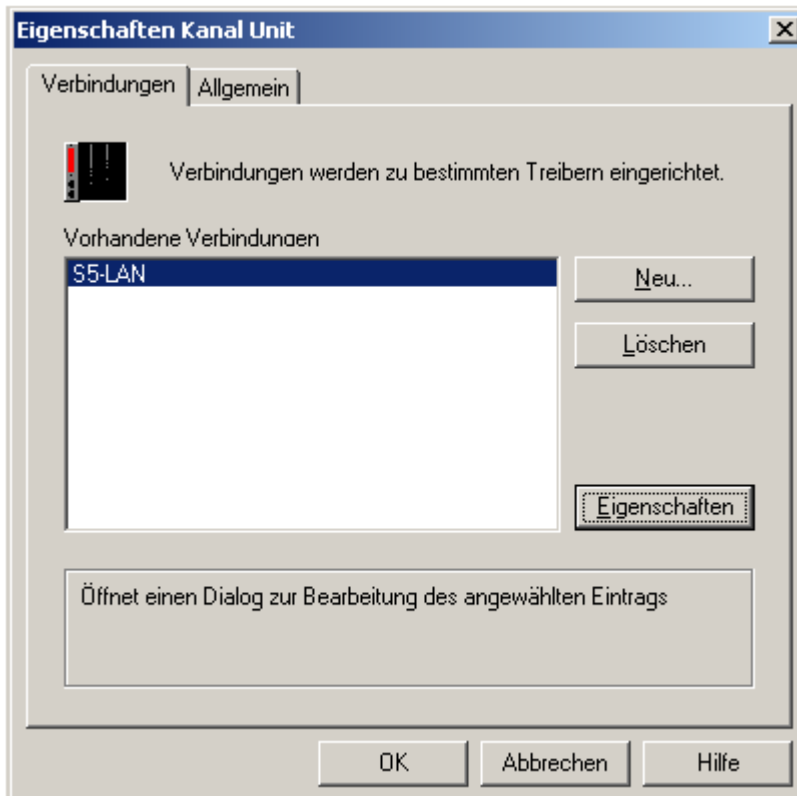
Eigenschaften Kanal Unit

Verbindungen | Allgemein

Verbindungen werden zu bestimmten Treibern eingerichtet.

Vorhandene Verbindungen

S5-LAN

Neu...

Löschen

Eigenschaften

Öffnet einen Dialog zur Bearbeitung des angewählten Eintrags

OK | Abbrechen | Hilfe